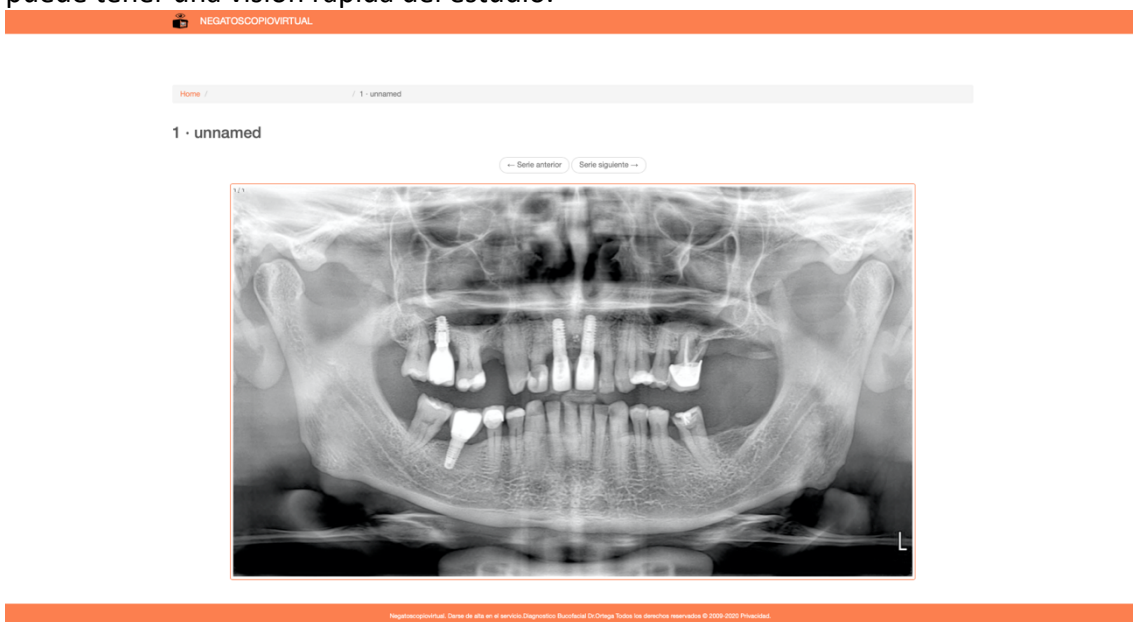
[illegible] tener una visión rápida del estudio.

NEGATOSCOPIOVIRTUAL

Home / / 1 · unnamed

1 · unnamed

← Serie anterior Serie siguiente →

1/1

L

Negatoscopiovirtual. Darse de alta en el servicio.Diagnostico Bucofacial Dr.Ortega Todos los derechos reservados © 2009-2020 Privacidad.